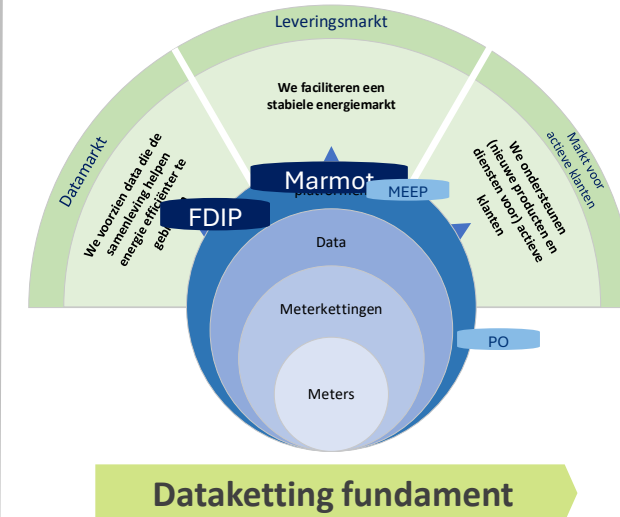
Leveringsmarkt

Datamarkt

Markt voor actieve klanten

We faciliteren een stabiele energiemarkt

We voorzien data die de samenleving helpen energie efficiënter te geb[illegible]

We ondersteunen (nieuwe producten en diensten voor) actieve klanten

Marmot

platformen

MEEP

FDIP

Data

Meterkettingen

Meters

PO

Dataketting fundament